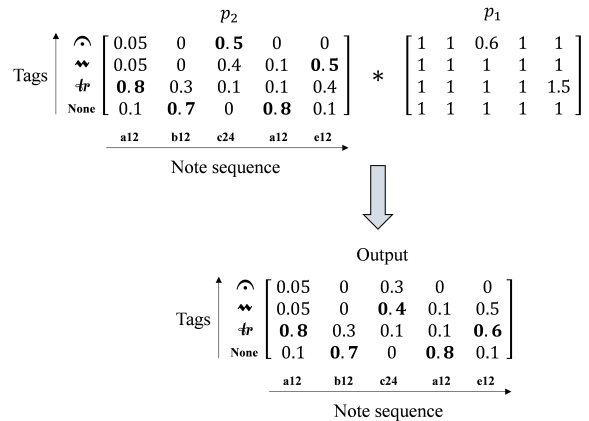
$p_2$

$p_1$

Tags

𝄐
𝆖
tr
None

$\begin{bmatrix} 0.05 & 0 & \mathbf{0.5} & 0 & 0 \\ 0.05 & 0 & 0.4 & 0.1 & \mathbf{0.5} \\ \mathbf{0.8} & 0.3 & 0.1 & 0.1 & 0.4 \\ 0.1 & \mathbf{0.7} & 0 & \mathbf{0.8} & 0.1 \end{bmatrix} * \begin{bmatrix} 1 & 1 & 0.6 & 1 & 1 \\ 1 & 1 & 1 & 1 & 1 \\ 1 & 1 & 1 & 1 & 1.5 \\ 1 & 1 & 1 & 1 & 1 \end{bmatrix}$

a12 b12 c24 a12 e12

Note sequence

Output

Tags

𝄐
𝆖
tr
None

$\begin{bmatrix} 0.05 & 0 & 0.3 & 0 & 0 \\ 0.05 & 0 & \mathbf{0.4} & 0.1 & 0.5 \\ \mathbf{0.8} & 0.3 & 0.1 & 0.1 & \mathbf{0.6} \\ 0.1 & \mathbf{0.7} & 0 & \mathbf{0.8} & 0.1 \end{bmatrix}$

a12 b12 c24 a12 e12

Note sequence